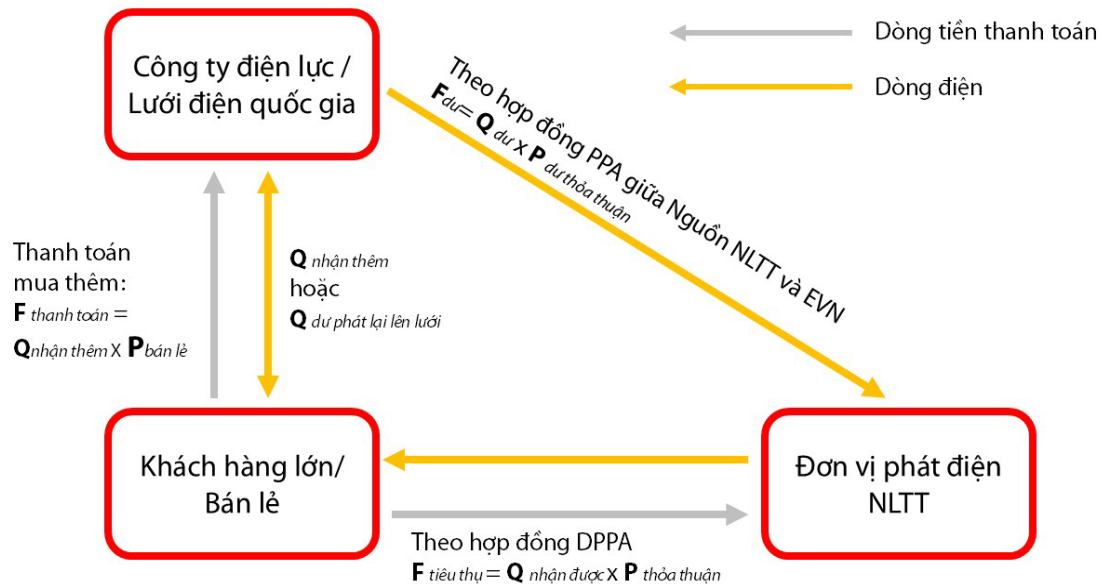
Công ty điện lực / Lưới điện quốc gia

Dòng tiền thanh toán

Dòng điện

Theo hợp đồng PPA giữa Nguồn NLTT và EVN

$F_{dư} = Q_{dư} \times P_{dư\ thỏa\ thuận}$

Thanh toán mua thêm:

$F_{thanh\ toán} = Q_{nhận\ thêm} \times P_{bán\ lẻ}$

$Q_{nhận\ thêm}$

hoặc

$Q_{dư\ phát\ lại\ lên\ lưới}$

Khách hàng lớn/ Bán lẻ

Đơn vị phát điện NLTT

Theo hợp đồng DPPA

$F_{tiêu\ thụ} = Q_{nhận\ được} \times P_{thỏa\ thuận}$